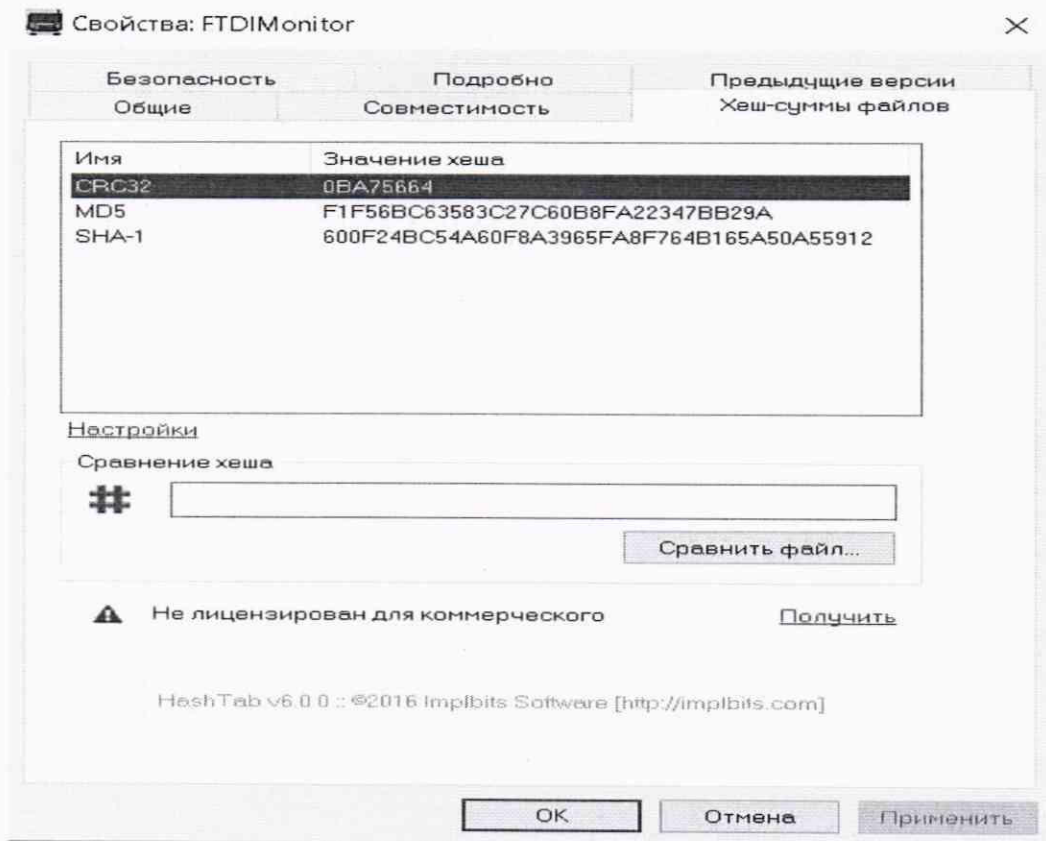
Свойства: FTDIMonitor

×

Безопасность | Подробно | Предыдущие версии
Общие | Совместимость | Хеш-суммы файлов

| Имя | Значение хеша |
|---|---|
| CRC32 | 0BA75664 |
| MD5 | F1F56BC63583C27C60B8FA22347BB29A |
| SHA-1 | 600F24BC54A60F8A3965FA8F764B165A50A55912 |

Настройки

Сравнение хеша

#

Сравнить файл...

Не лицензирован для коммерческого

Получить

HashTab v6.0.0 :: ©2016 Implbits Software [http://implbits.com]

OK

Отмена

Применить